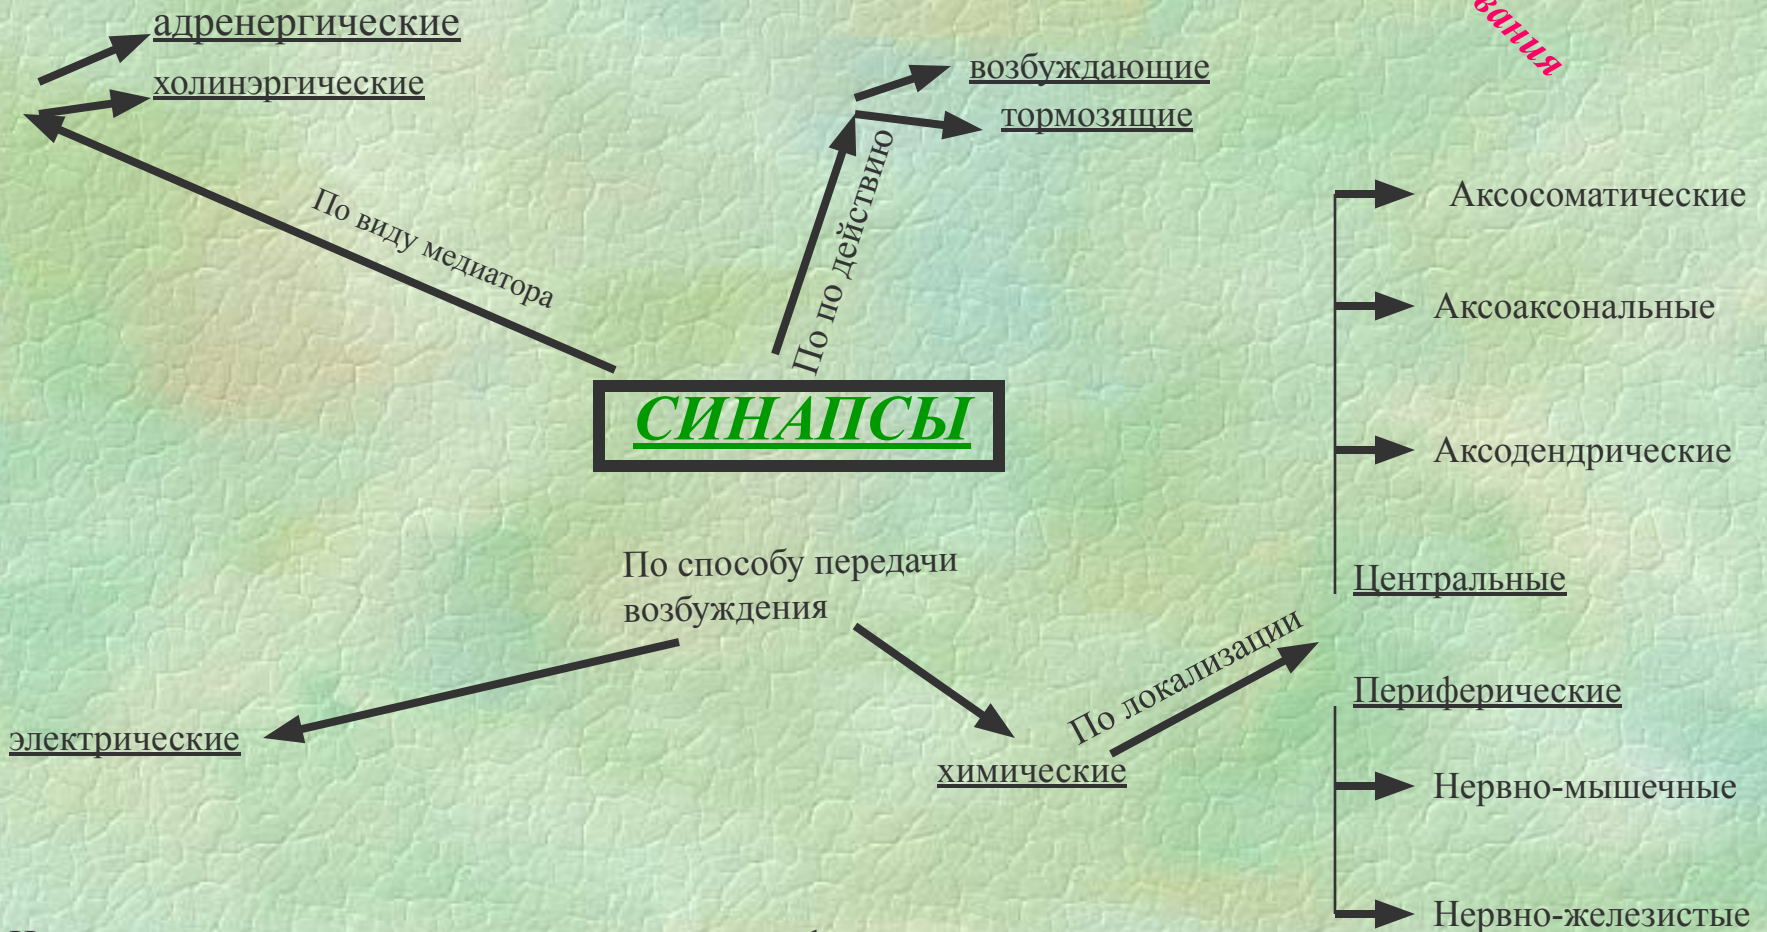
адренергические
холинэргические

возбуждающие
тормозящие

вания

По виду медиатора

По по действию

Аксосоматические

Аксоаксональные

Аксодендрические

СИНАПСЫ

Центральные

По способу передачи возбуждения

По локализации

Периферические

электрические

химические

Нервно-мышечные

Нервно-железистые